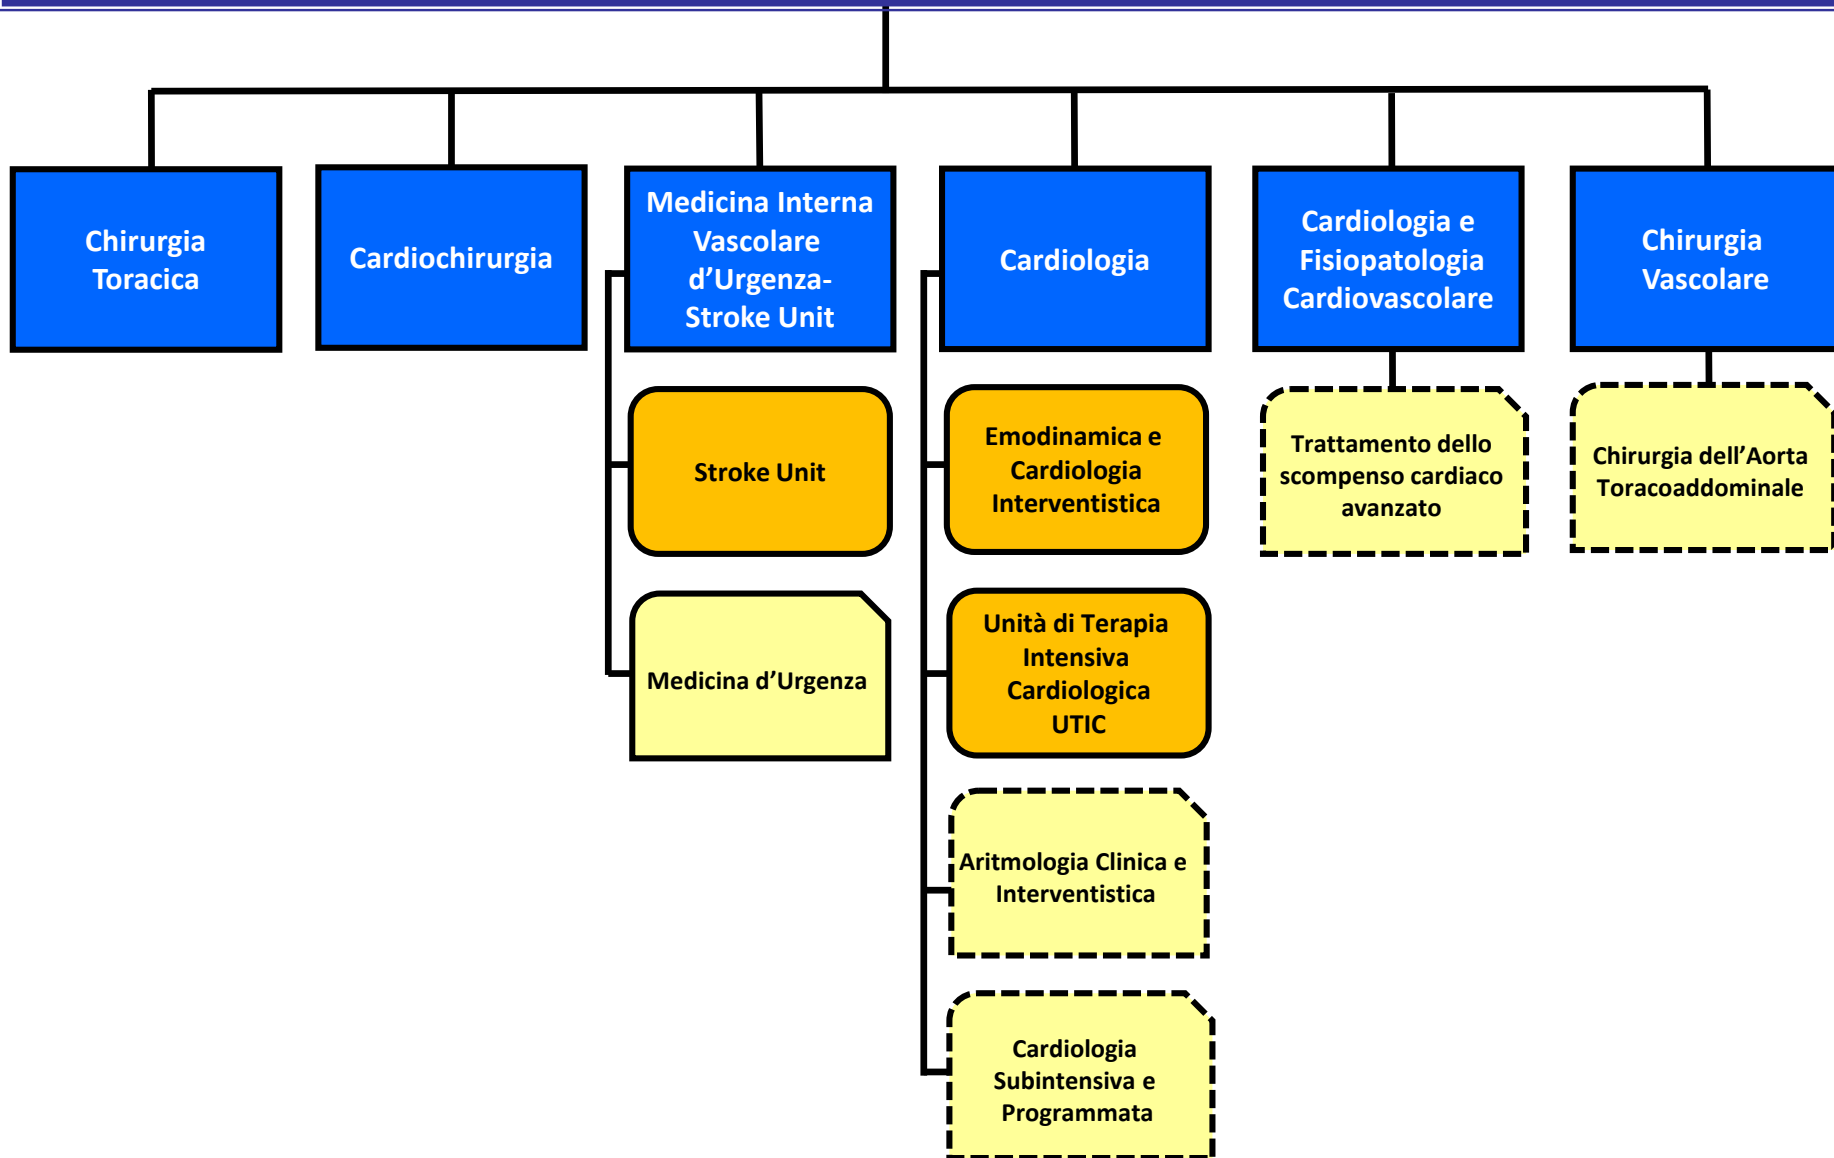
Chirurgia Toracica

Cardiochirurgia

Medicina Interna Vascolare d’Urgenza-Stroke Unit

Stroke Unit

Medicina d’Urgenza

Cardiologia

Emodinamica e Cardiologia Interventistica

Unità di Terapia Intensiva Cardiologica UTIC

Aritmologia Clinica e Interventistica

Cardiologia Subintensiva e Programmata

Cardiologia e Fisiopatologia Cardiovascolare

Trattamento dello scompenso cardiaco avanzato

Chirurgia Vascolare

Chirurgia dell’Aorta Toracoaddominale